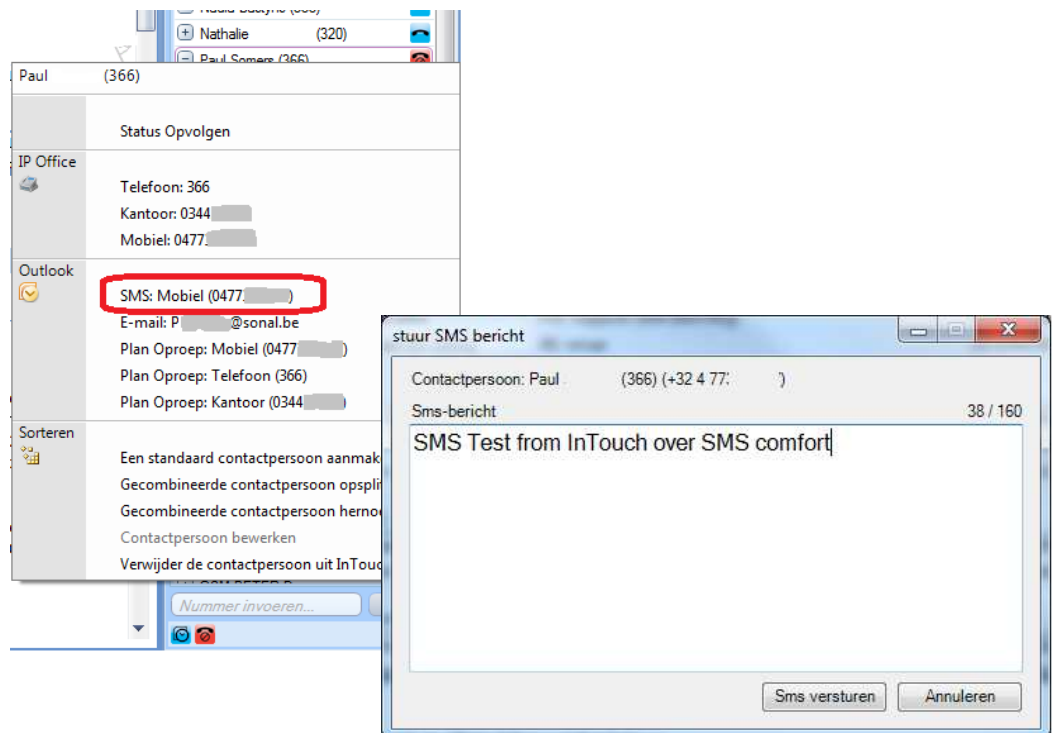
Nadia Baetyns (363)
+ Nathalie (320)
Paul Somers (366)

Paul (366)

Status Opvolgen

IP Office

Telefoon: 366
Kantoor: 0344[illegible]
Mobiel: 0477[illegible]

Outlook

SMS: Mobiel (0477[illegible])
E-mail: P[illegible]@sonal.be
Plan Oproep: Mobiel (0477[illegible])
Plan Oproep: Telefoon (366)
Plan Oproep: Kantoor (0344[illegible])

Sorteren

Een standaard contactpersoon aanmak
Gecombineerde contactpersoon opsplit
Gecombineerde contactpersoon hernoe
Contactpersoon bewerken
Verwijder de contactpersoon uit InTouc

Nummer invoeren...

stuur SMS bericht

Contactpersoon: Paul (366) (+32 4 77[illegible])
Sms-bericht 38 / 160
SMS Test from InTouch over SMS comfort

Sms versturen
Annuleren